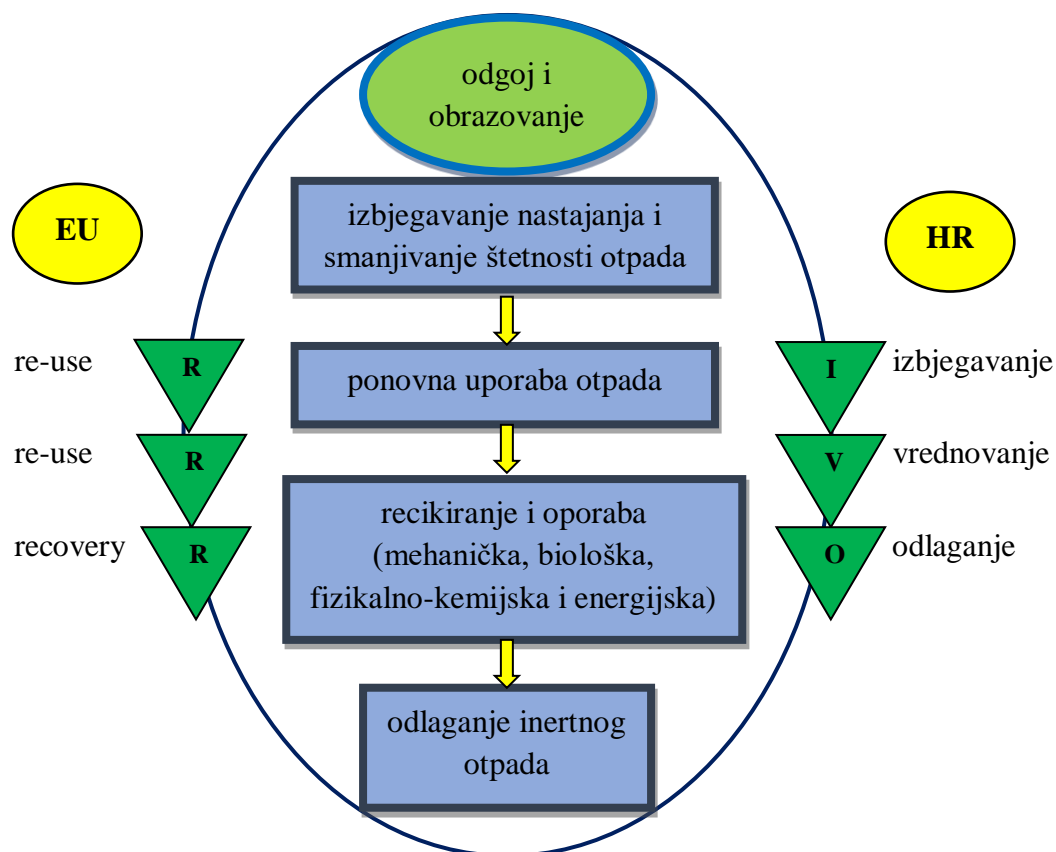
odgoj i obrazovanje

EU

HR

izbjegavanje nastajanja i smanjivanje štetnosti otpada

re-use
R

I
izbjegavanje

ponovna uporaba otpada

re-use
R

V
vrednovanje

recovery
R

O
odlaganje

recikiranje i oporaba (mehanička, biološka, fizikalno-kemijska i energijska)

odlaganje inertnog otpada